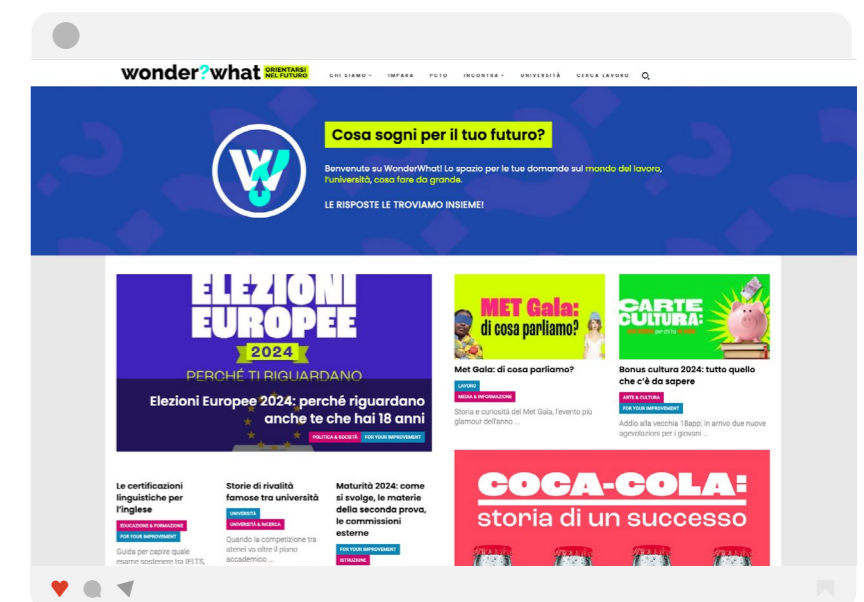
wonder?what ORIENTARSI NEL FUTURO

CHI SIAMO IMPARA PCTO INCONTRA UNIVERSITÀ CERCA LAVORO

Cosa sogni per il tuo futuro?

Benvenute su WonderWhat! Lo spazio per le tue domande sul mondo del lavoro, l'università, cosa fare da grande.

LE RISPOSTE LE TROVIAMO INSIEME!

ELEZIONI EUROPEE 2024 PERCHÉ TI RIGUARDANO

Elezioni Europee 2024: perché riguardano anche te che hai 18 anni

POLITICA & SOCIETÀ FOR YOUR IMPROVEMENT

MET Gala: di cosa parliamo?

Met Gala: di cosa parliamo?

LAVORO MEDIA & INFORMAZIONE

Storia e curiosità del Met Gala, l'evento più glamour dell'anno ...

CARTE CULTURA:

Bonus cultura 2024: tutto quello che c'è da sapere

ARTE & CULTURA FOR YOUR IMPROVEMENT

Addio alla vecchia 18app: in arrivo due nuove agevolazioni per i giovani ...

Le certificazioni linguistiche per l'inglese

EDUCAZIONE & FORMAZIONE FOR YOUR IMPROVEMENT

Guida per capire quale esame sostenere tra IELTS, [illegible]

Storie di rivalità famose tra università

UNIVERSITÀ UNIVERSITÀ & RICERCA

Quando la competizione tra atenei va oltre il piano accademico ...

Maturità 2024: come si svolge, le materie della seconda prova, le commissioni esterne

FOR YOUR IMPROVEMENT ISTRUZIONE

COCA-COLA: storia di un successo